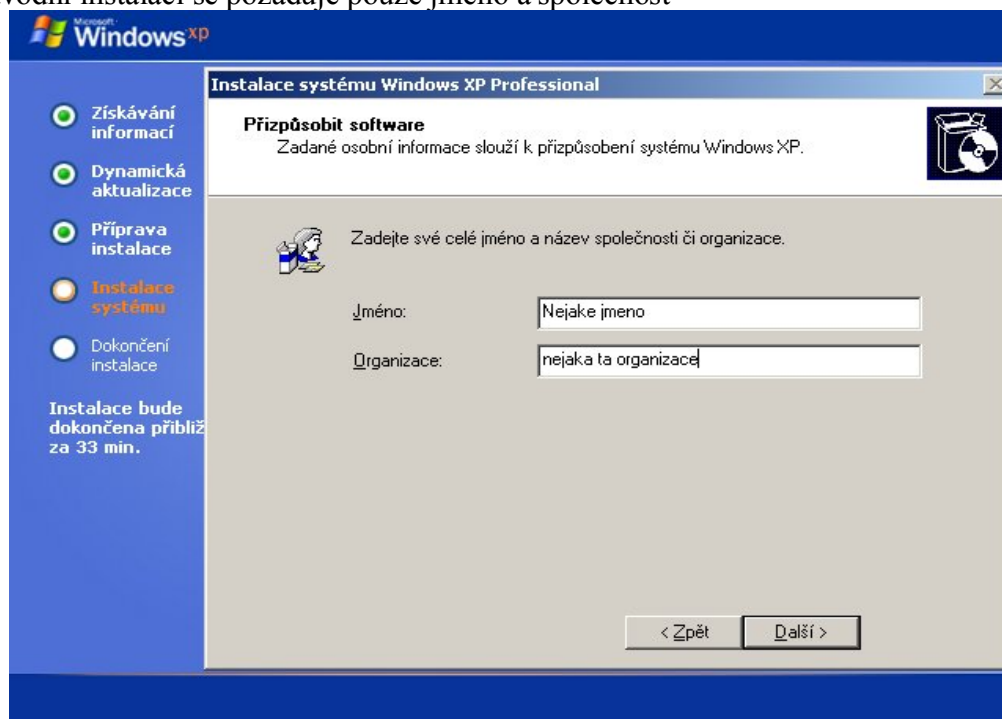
vodní instalaci se požaduje pouze jméno a společnost

Microsoft Windows xp

Získávání informací

Dynamická aktualizace

Příprava instalace

Instalace systému

Dokončení instalace

Instalace bude dokončena přibliž za 33 min.

Instalace systému Windows XP Professional

Přizpůsobit software
Zadané osobní informace slouží k přizpůsobení systému Windows XP.

Zadejte své celé jméno a název společnosti či organizace.

Jméno: Nejake jmeno

Organizace: nejaka ta organizace

< Zpět Další >